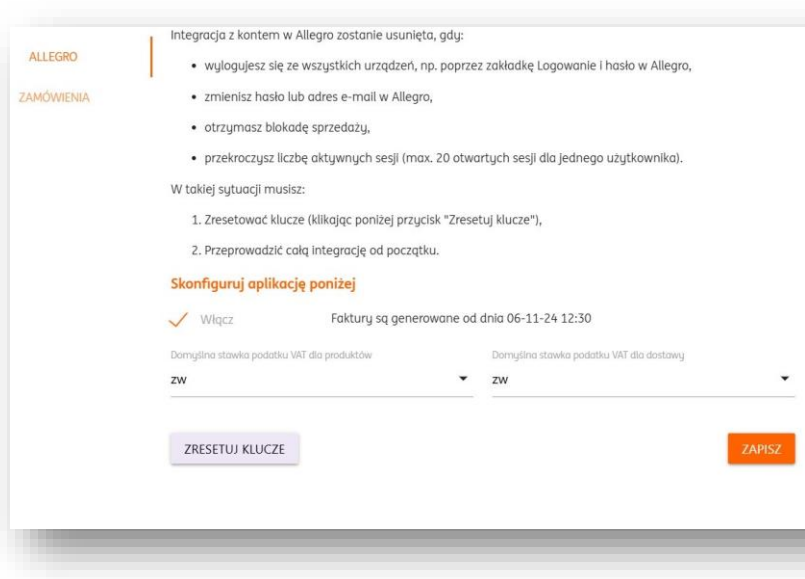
ALLEGRO

ZAMÓWIENIA

Integracja z kontem w Allegro zostanie usunięta, gdy:

• wylogujesz się ze wszystkich urządzeń, np. poprzez zakładkę Logowanie i hasło w Allegro,

• zmienisz hasło lub adres e-mail w Allegro,

• otrzymasz blokadę sprzedaży,

• przekroczysz liczbę aktywnych sesji (max. 20 otwartych sesji dla jednego użytkownika).

W takiej sytuacji musisz:

1. Zresetować klucze (klikając poniżej przycisk "Zresetuj klucze"),

2. Przeprowadzić całą integrację od początku.

Skonfiguruj aplikację poniżej

Włącz

Faktury są generowane od dnia 06-11-24 12:30

Domyślna stawka podatku VAT dla produktów

zw

Domyślna stawka podatku VAT dla dostawy

zw

ZRESETUJ KLUCZE

ZAPISZ